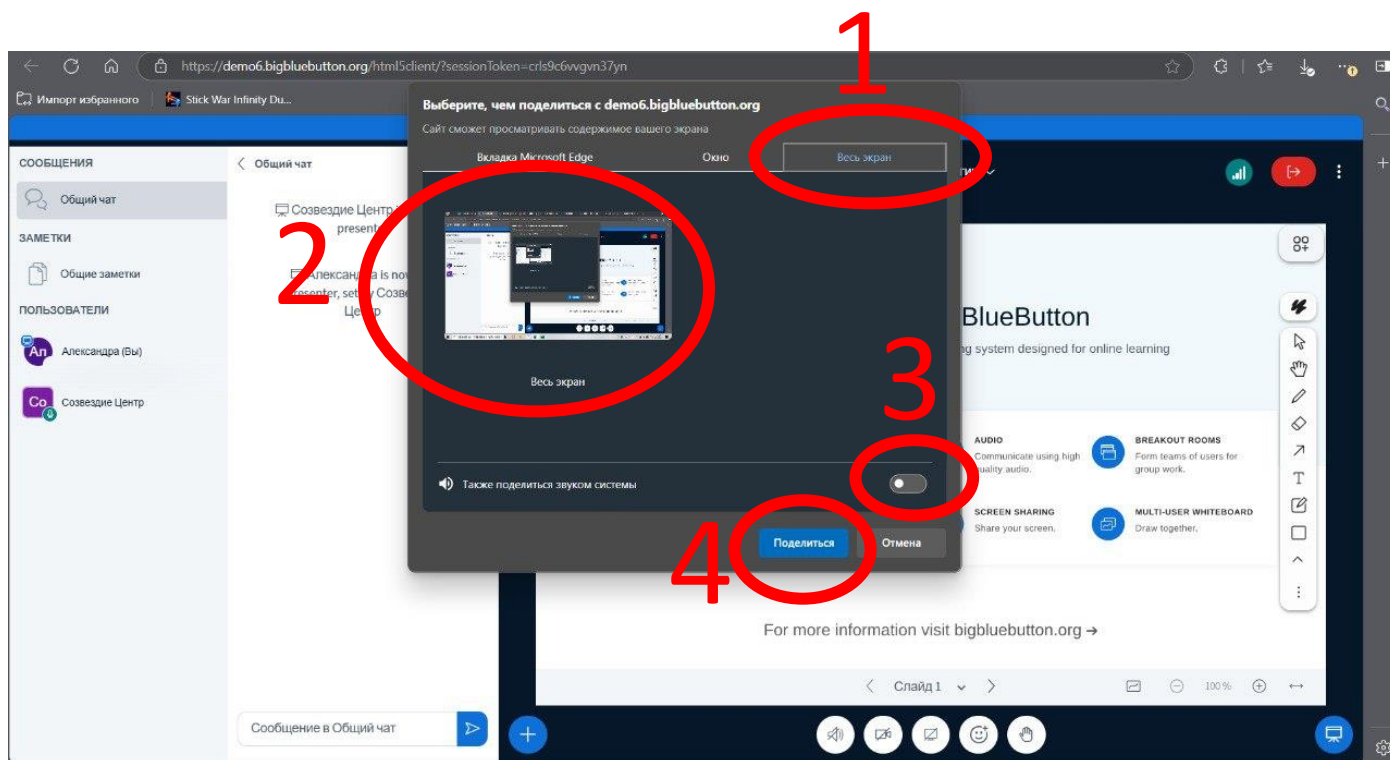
https://demo6.bigbluebutton.org/html5client/?sessionToken=crls9c6vvgvn37yn

Импорт избранного | Stick War Infinity Du...

1

Выберите, чем поделиться с demo6.bigbluebutton.org

Сайт сможет просматривать содержимое вашего экрана

Вкладка Microsoft Edge | Окно | Весь экран

СООБЩЕНИЯ

Общий чат

ЗАМЕТКИ

Общие заметки

ПОЛЬЗОВАТЕЛИ

Ал Александра (Вы)

Со Созвездие Центр

Общий чат

Созвездие Центр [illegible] present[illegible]

2

Александ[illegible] is no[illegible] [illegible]resenter, set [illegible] Созве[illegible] Центр

Весь экран

BlueButton

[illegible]ng system designed for online learning

3

AUDIO
Communicate using high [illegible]uality audio.

BREAKOUT ROOMS
Form teams of users for group work.

Также поделиться звуком системы

SCREEN SHARING
Share your screen.

MULTI-USER WHITEBOARD
Draw together.

4

Поделиться | Отмена

For more information visit bigbluebutton.org →

Слайд 1

100%

Сообщение в Общий чат